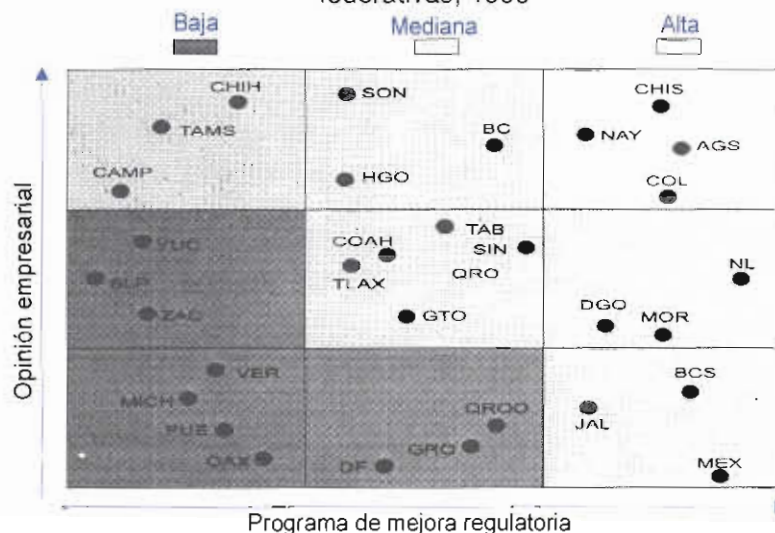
federativas, 1999

Baja Mediana Alta

Opinión empresarial

CHIH
TAMS
CAMP
SON
BC
HGO
CHIS
NAY
AGS
COL
YUC
SLP
ZAC
TAB
COAH
SIN
TLAX
QRO
GTO
NL
DGO
MOR
VER
MICH
PUE
OAX
QROO
GRO
DF
BCS
JAL
MEX

Programa de mejora regulatoria